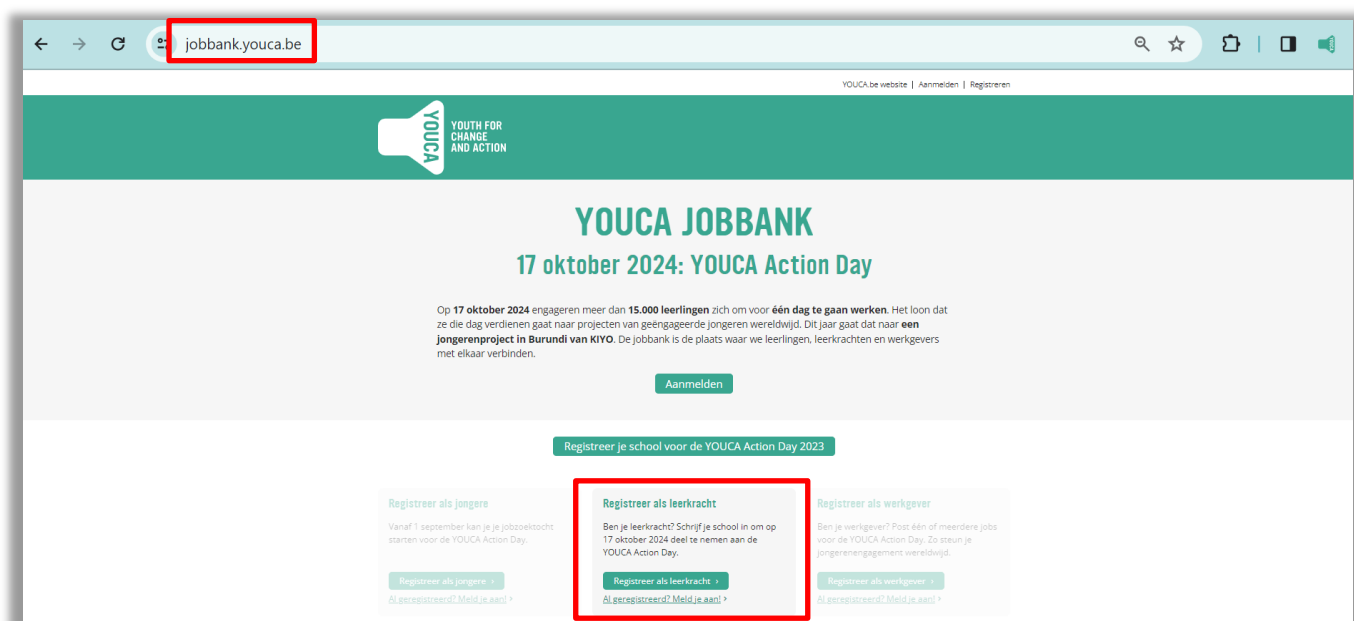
jobbank.youca.be

YOUCA.be website | Aanmelden | Registreren

YOUCA
YOUTH FOR CHANGE AND ACTION

YOUCA JOBBANK

17 oktober 2024: YOUCA Action Day

Op **17 oktober 2024** engageren meer dan **15.000 leerlingen** zich om voor **één dag te gaan werken**. Het loon dat ze die dag verdienen gaat naar projecten van geëngageerde jongeren wereldwijd. Dit jaar gaat dat naar **een jongerenproject in Burundi van KIYO**. De jobbank is de plaats waar we leerlingen, leerkrachten en werkgevers met elkaar verbinden.

Aanmelden

Registreer je school voor de YOUCA Action Day 2023

Registreer als jongere

Vanaf 1 september kan je je jobzoektocht starten voor de YOUCA Action Day.

Registreer als jongere ›

Al geregistreerd? Meld je aan! ›

Registreer als leerkracht

Ben je leerkracht? Schrijf je school in om op 17 oktober 2024 deel te nemen aan de YOUCA Action Day.

Registreer als leerkracht ›

Al geregistreerd? Meld je aan! ›

Registreer als werkgever

Ben je werkgever? Post één of meerdere jobs voor de YOUCA Action Day. Zo steun je jongerenengagement wereldwijd.

Registreer als werkgever ›

Al geregistreerd? Meld je aan! ›